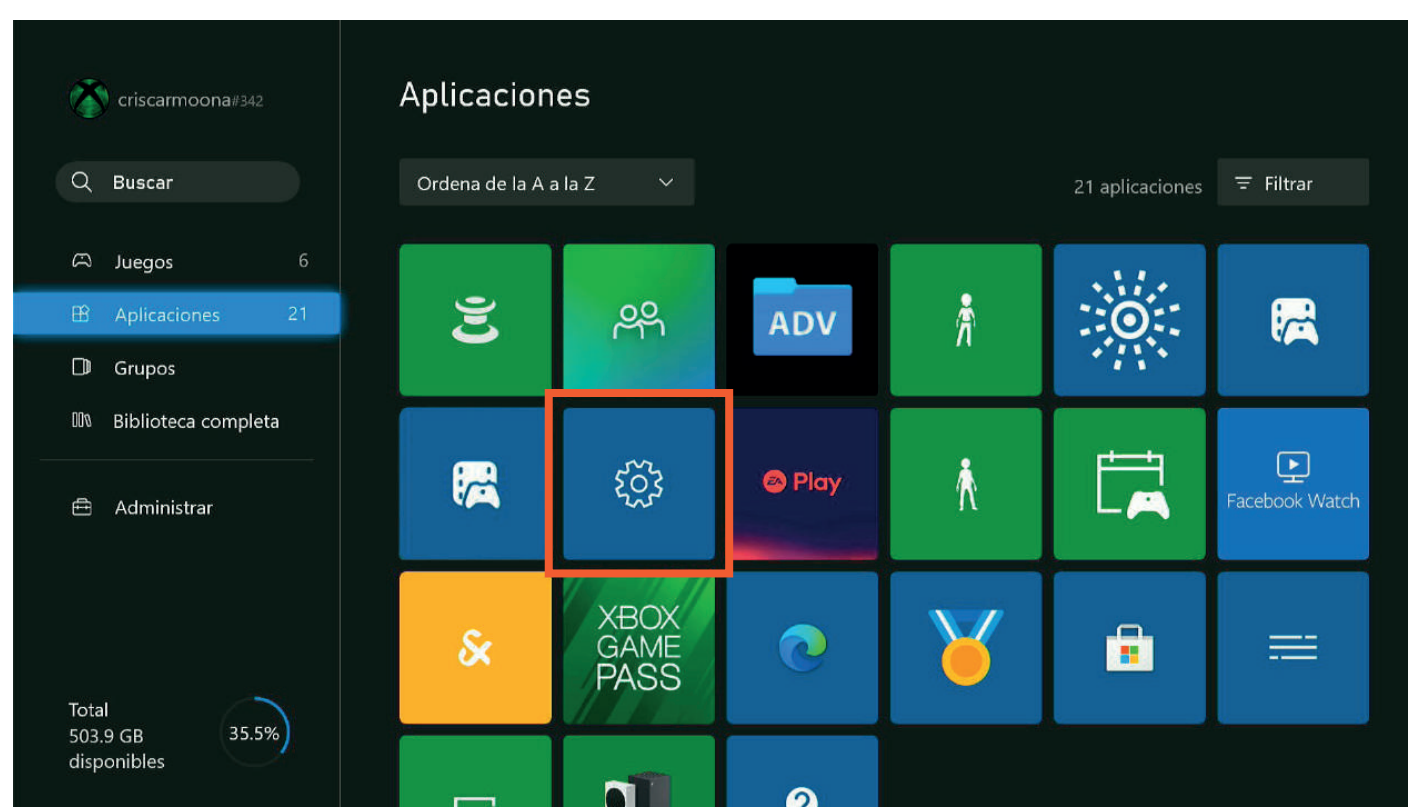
criscarmoona#342

Buscar

Juegos 6

Aplicaciones 21

Grupos

Biblioteca completa

Administrar

Total
503.9 GB
disponibles

35.5%

Aplicaciones

Ordena de la A a la Z

21 aplicaciones

Filtrar

ADV

EA Play

Facebook Watch

XBOX
GAME
PASS